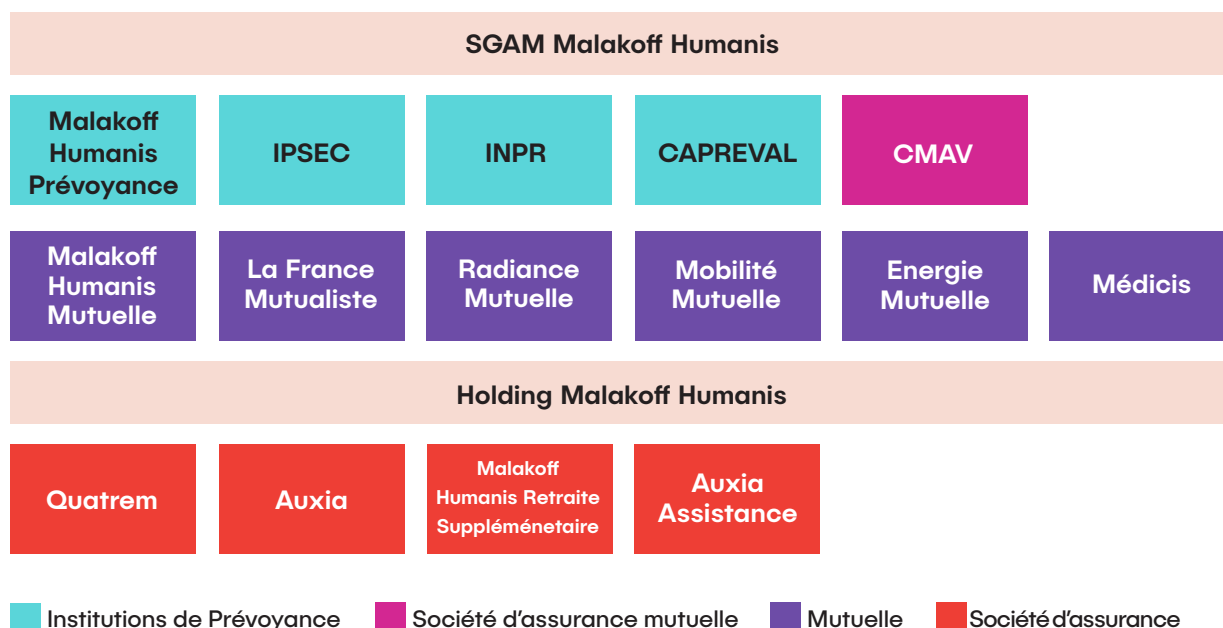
SGAM Malakoff Humanis

Malakoff Humanis Prévoyance

IPSEC

INPR

CAPREVAL

CMAV

Malakoff Humanis Mutuelle

La France Mutualiste

Radiance Mutuelle

Mobilité Mutuelle

Energie Mutuelle

Médicis

Holding Malakoff Humanis

Quatrem

Auxia

Malakoff Humanis Retraite Suppléménetaire

Auxia Assistance

Institutions de Prévoyance

Société d'assurance mutuelle

Mutuelle

Société d'assurance